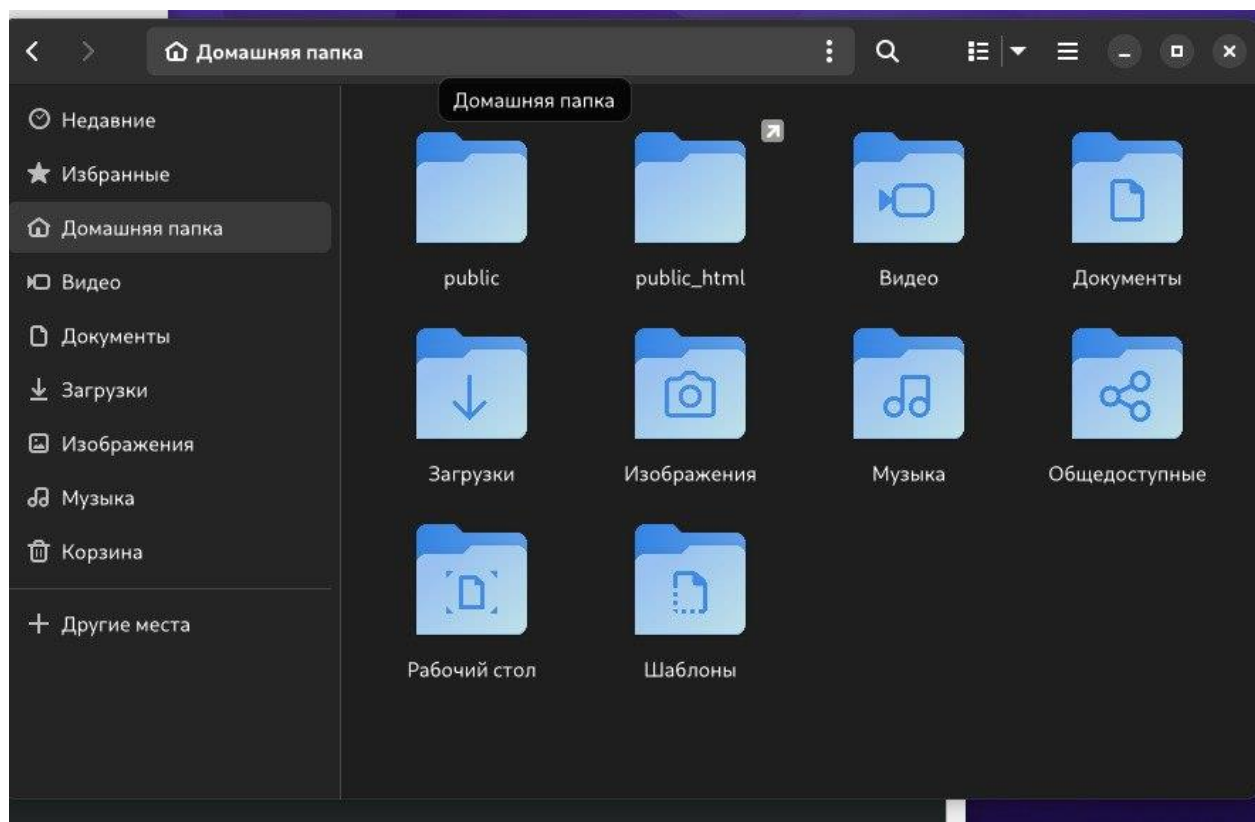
Домашняя папка

Домашняя папка

Недавние
Избранные
Домашняя папка
Видео
Документы
Загрузки
Изображения
Музыка
Корзина
Другие места

public
public_html
Видео
Документы
Загрузки
Изображения
Музыка
Общедоступные
Рабочий стол
Шаблоны